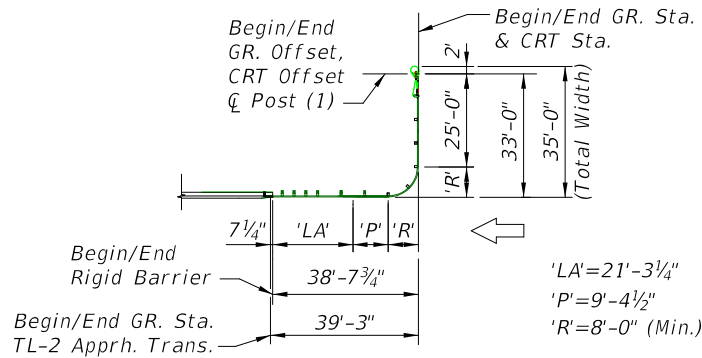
Begin/End GR. Offset, CRT Offset ℄ Post (1)

Begin/End GR. Sta. & CRT Sta.

2'

25'-0"

33'-0"

35'-0"

(Total Width)

'R'

$7\frac{1}{4}$"

'LA'

'P'

'R'

Begin/End Rigid Barrier

38'-$7\frac{3}{4}$"

Begin/End GR. Sta. TL-2 Apprh. Trans.

39'-3"

'LA'=21'-$3\frac{1}{4}$"

'P'=9'-$4\frac{1}{2}$"

'R'=8'-0" (Min.)